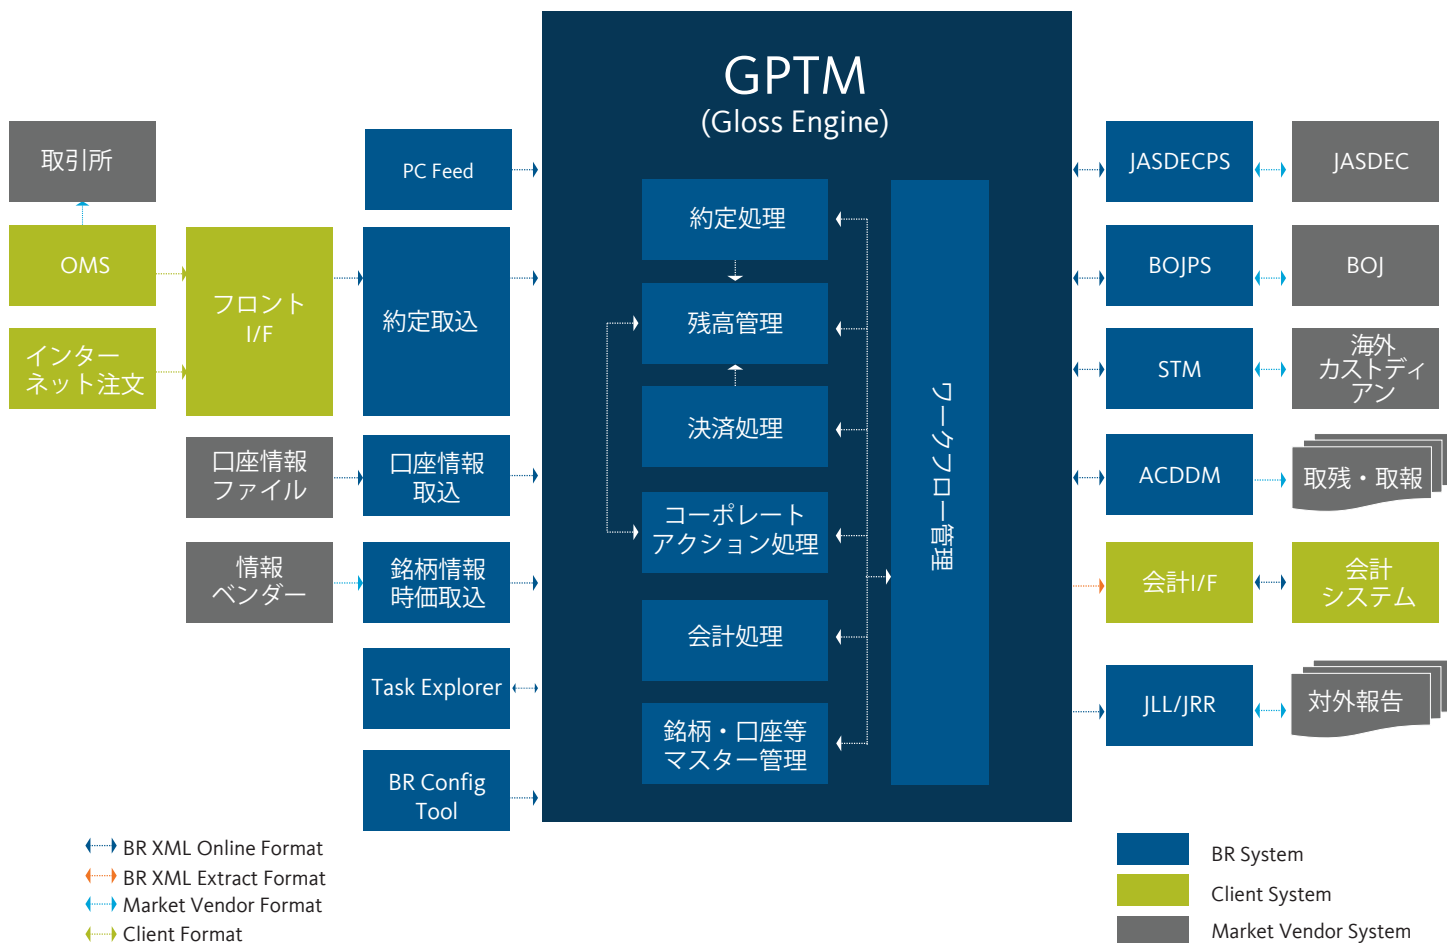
GPTM
(Gloss Engine)

取引所

OMS

インターネット注文

フロント I/F

PC Feed

約定取込

口座情報ファイル

口座情報取込

情報ベンダー

銘柄情報時価取込

Task Explorer

BR Config Tool

約定処理

残高管理

決済処理

コーポレートアクション処理

会計処理

銘柄・口座等マスター管理

ワークフロー管理

JASDECPS

JASDEC

BOJPS

BOJ

STM

海外カストディアン

ACDDM

取残・取報

会計I/F

会計システム

JLL/JRR

対外報告

BR XML Online Format
BR XML Extract Format
Market Vendor Format
Client Format

BR System
Client System
Market Vendor System